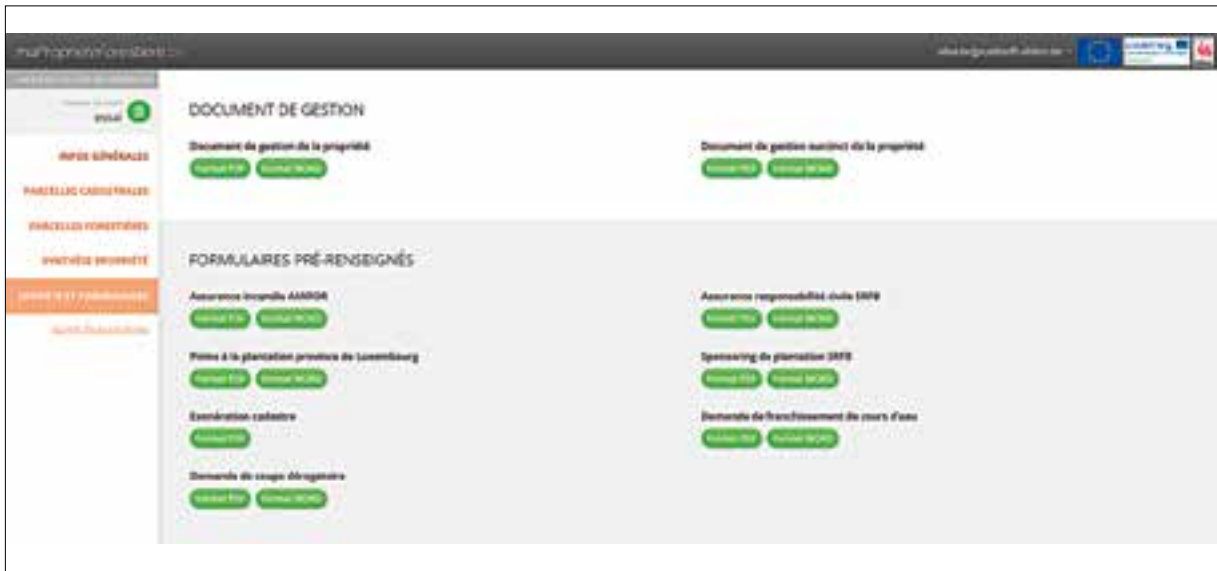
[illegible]

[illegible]

essai

INFOS GÉNÉRALES

PARCELLES CADASTRALES

PARCELLES FORESTIÈRES

SYNTHÈSE SYLVICULTURE

DOCUMENTS ET FORMULAIRES

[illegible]

DOCUMENT DE GESTION

Document de gestion de la propriété

Format PDF Format WORD

Document de gestion succinct de la propriété

Format PDF Format WORD

FORMULAIRES PRÉ-RENSEIGNÉS

Assurance incendie AMROR

Format PDF Format WORD

Assurance responsabilité civile SRFB

Format PDF Format WORD

Prime à la plantation province de Luxembourg

Format PDF Format WORD

Sponsoring de plantation SRFB

Format PDF Format WORD

Exonération cadastre

Format PDF

Demande de franchissement de cours d'eau

Format PDF Format WORD

Demande de coupe dérogatoire

Format PDF Format WORD